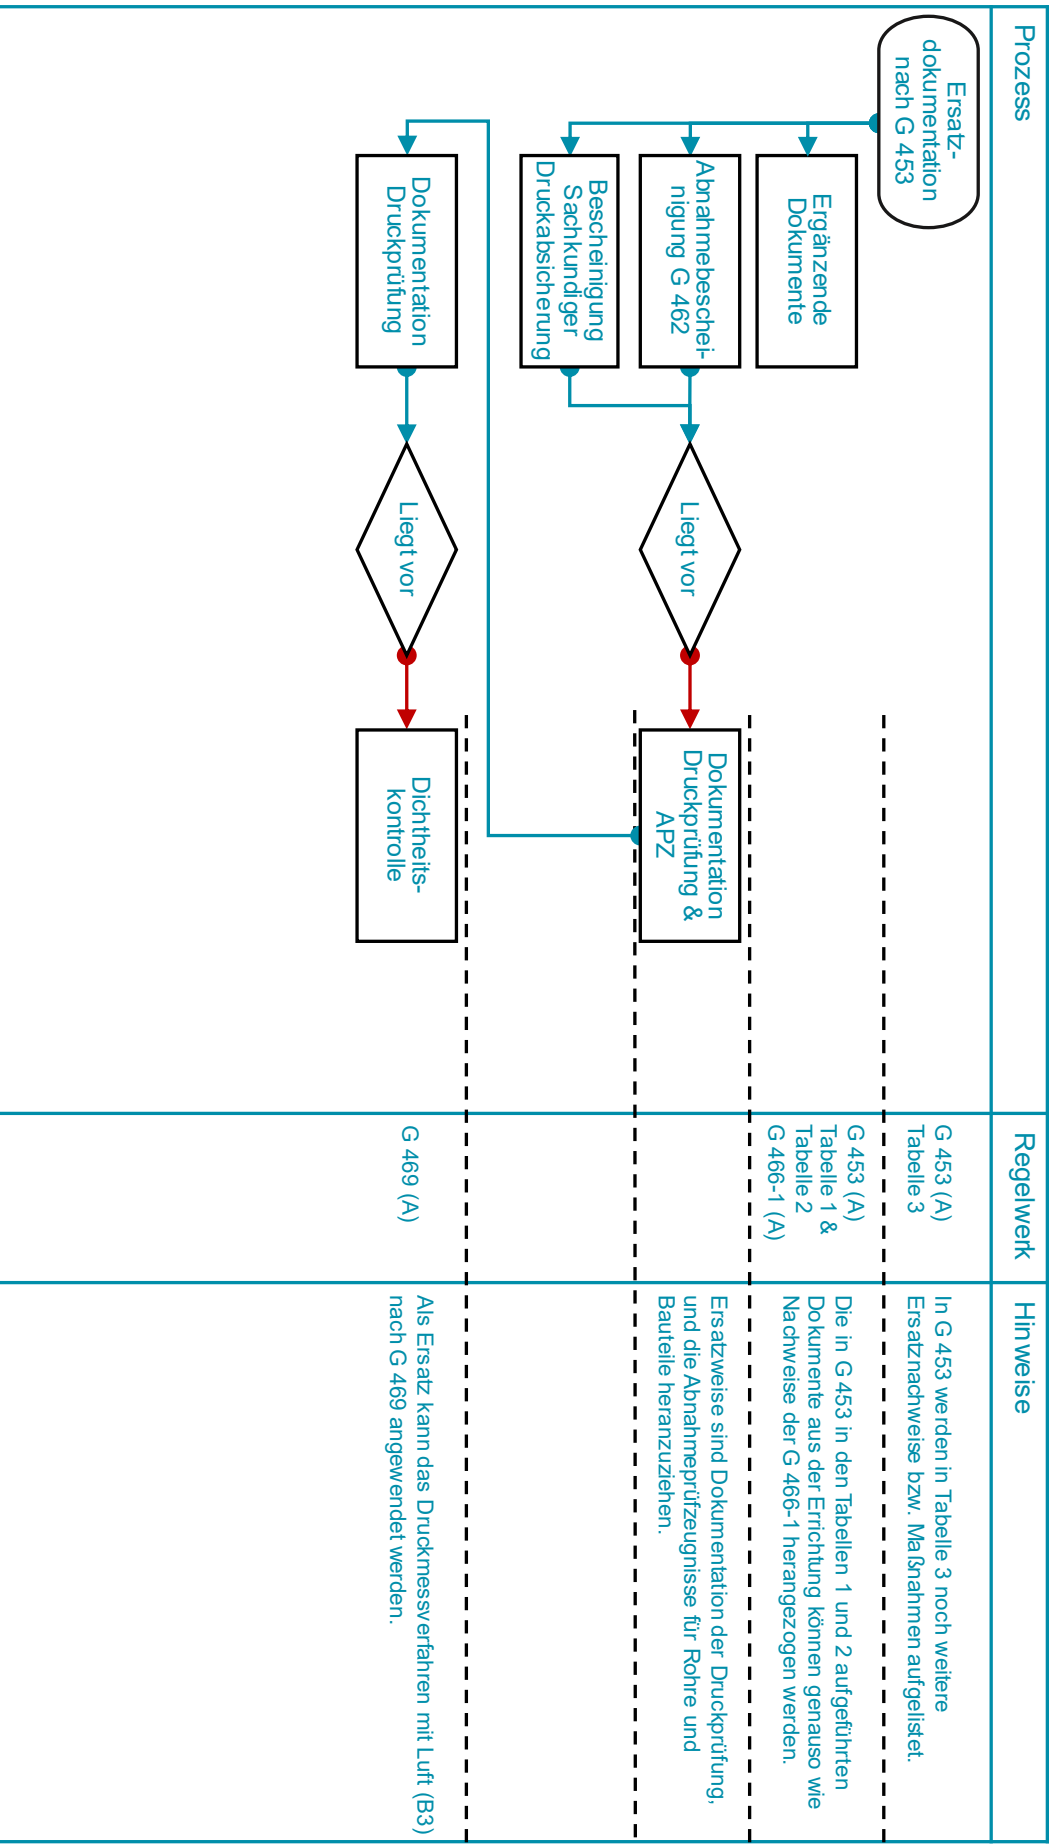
Prozess

Ersatzdokumentation nach G 453

Ergänzende Dokumente

Abnahmebescheinigung G 462

Bescheinigung Sachkundiger Druckabsicherung

Dokumentation Druckprüfung

Liegt vor

Liegt vor

Dokumentation Druckprüfung & APZ

Dichtheitskontrolle

Regelwerk

G 453 (A) Tabelle 3

G 453 (A) Tabelle 1 & Tabelle 2 G 466-1 (A)

G 469 (A)

Hinweise

In G 453 werden in Tabelle 3 noch weitere Ersatznachweise bzw. Maßnahmen aufgelistet.

Die in G 453 in den Tabellen 1 und 2 aufgeführten Dokumente aus der Errichtung können genauso wie Nachweise der G 466-1 herangezogen werden.

Ersatzweise sind Dokumentation der Druckprüfung, und die Abnahmeprüfzeugnisse für Rohre und Bauteile heranzuziehen.

Als Ersatz kann das Druckmessverfahren mit Luft (B3) nach G 469 angewendet werden.